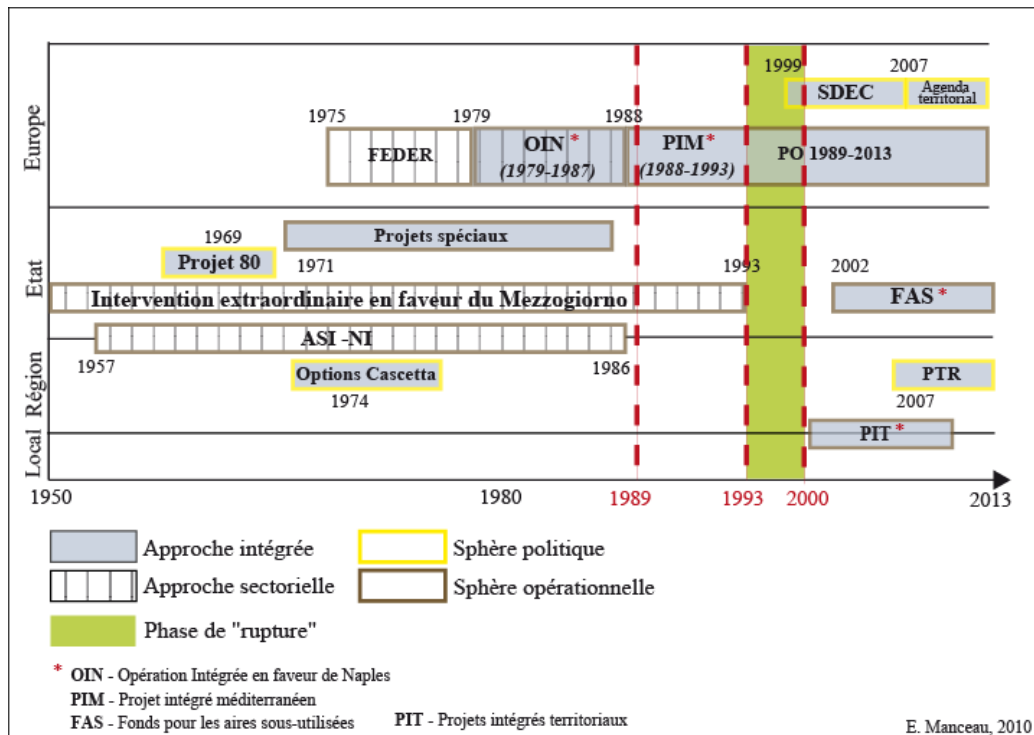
Europe

1999 SDEC

2007 Agenda territorial

1975 FEDER

1979 OIN * (1979-1987)

1988 PIM * (1988-1993)

PO 1989-2013

Etat

1969 Projet 80

Projets spéciaux

1971

1993

2002

Intervention extraordinaire en faveur du Mezzogiorno

FAS *

ASI -NI

Région

1957

Options Cascetta

1974

1986

PTR

2007

Local

PIT *

1950

1980

1989

1993

2000

2013

Approche intégrée

Approche sectorielle

Phase de "rupture"

Sphère politique

Sphère opérationnelle

* OIN - Opération Intégrée en faveur de Naples

PIM - Projet intégré méditerranéen

FAS - Fonds pour les aires sous-utilisées

PIT - Projets intégrés territoriaux

E. Manceau, 2010